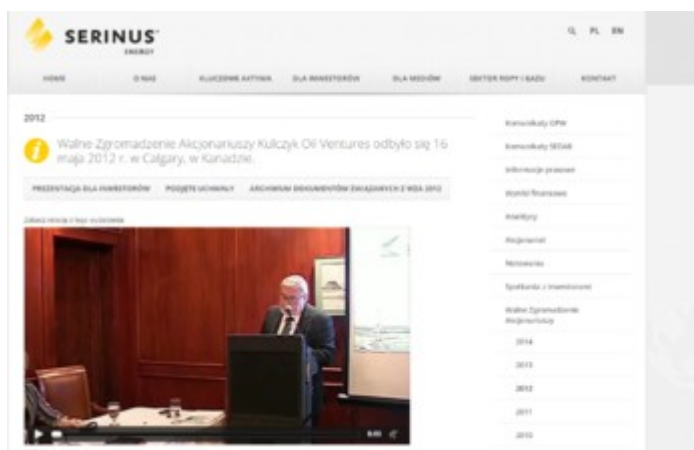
SERINUS
ENERGY

PL EN

HOME O NAS KLUCZOWE AKTYWA DLA INWESTORÓW DLA MEDIÓW SEKTOR ROPY I GAZU KONTAKT

2012

Walne Zgromadzenie Akcjonariuszy Kulczyk Oil Ventures odbyło się 16 maja 2012 r. w Calgary, w Kanadzie.

PREZENTACJA DLA INWESTORÓW PODJĘTE UCHWAŁY ARCHIWUM DOKUMENTÓW ZWIĄZANYCH Z WZA 2012

Zobacz relację z tego wydarzenia

Komunikaty GPW
Komunikaty SEDAR
Informacje prasowe
Wyniki finansowe
Analitycy
Akcjonariat
Notowania
Spotkania z inwestorami
Walne Zgromadzenie Akcjonariuszy
2014
2013
2012
2011
2010